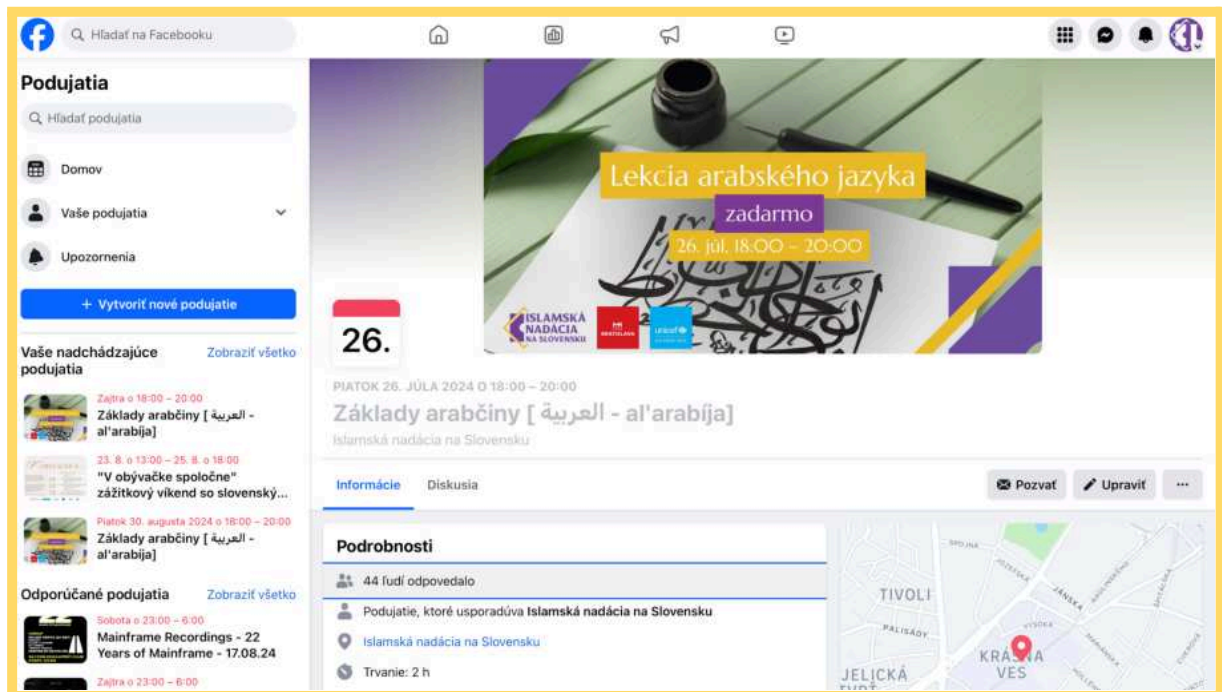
Hľadať na Facebooku

Podujatia

Hľadať podujatia

Domov

Vaše podujatia

Upozornenia

+ Vytvoriť nové podujatie

Vaše nadchádzajúce podujatia

Zobraziť všetko

Zajtra o 18:00 – 20:00
Základy arabčiny [ العربية - al'arabíja]

23. 8. o 13:00 – 25. 8. o 18:00
"V obývačke spoločne" zážitkový víkend so slovenský...

Piatok 30. augusta 2024 o 18:00 – 20:00
Základy arabčiny [ العربية - al'arabíja]

Odporúčané podujatia

Zobraziť všetko

Sobota o 23:00 – 6:00
Mainframe Recordings - 22 Years of Mainframe - 17.08.24

Zajtra o 23:00 – 6:00

Lekcia arabského jazyka
zadarmo
26. júl, 18:00 – 20:00

ISLAMSKÁ NADÁCIA NA SLOVENSKU

BRATISLAVA

unicef

26.

PIATOK 26. JÚLA 2024 O 18:00 – 20:00

Základy arabčiny [ العربية - al'arabíja]

Islamská nadácia na Slovensku

Informácie

Diskusia

Pozvať

Upraviť

...

Podrobnosti

44 ľudí odpovedalo

Podujatie, ktoré usporadúva Islamská nadácia na Slovensku

Islamská nadácia na Slovensku

Trvanie: 2 h

TIVOLI

PALISÁDY

JELICKÁ

KRÁSNA VES

SPOJNÁ

JÁNSKA

VYSOKÁ